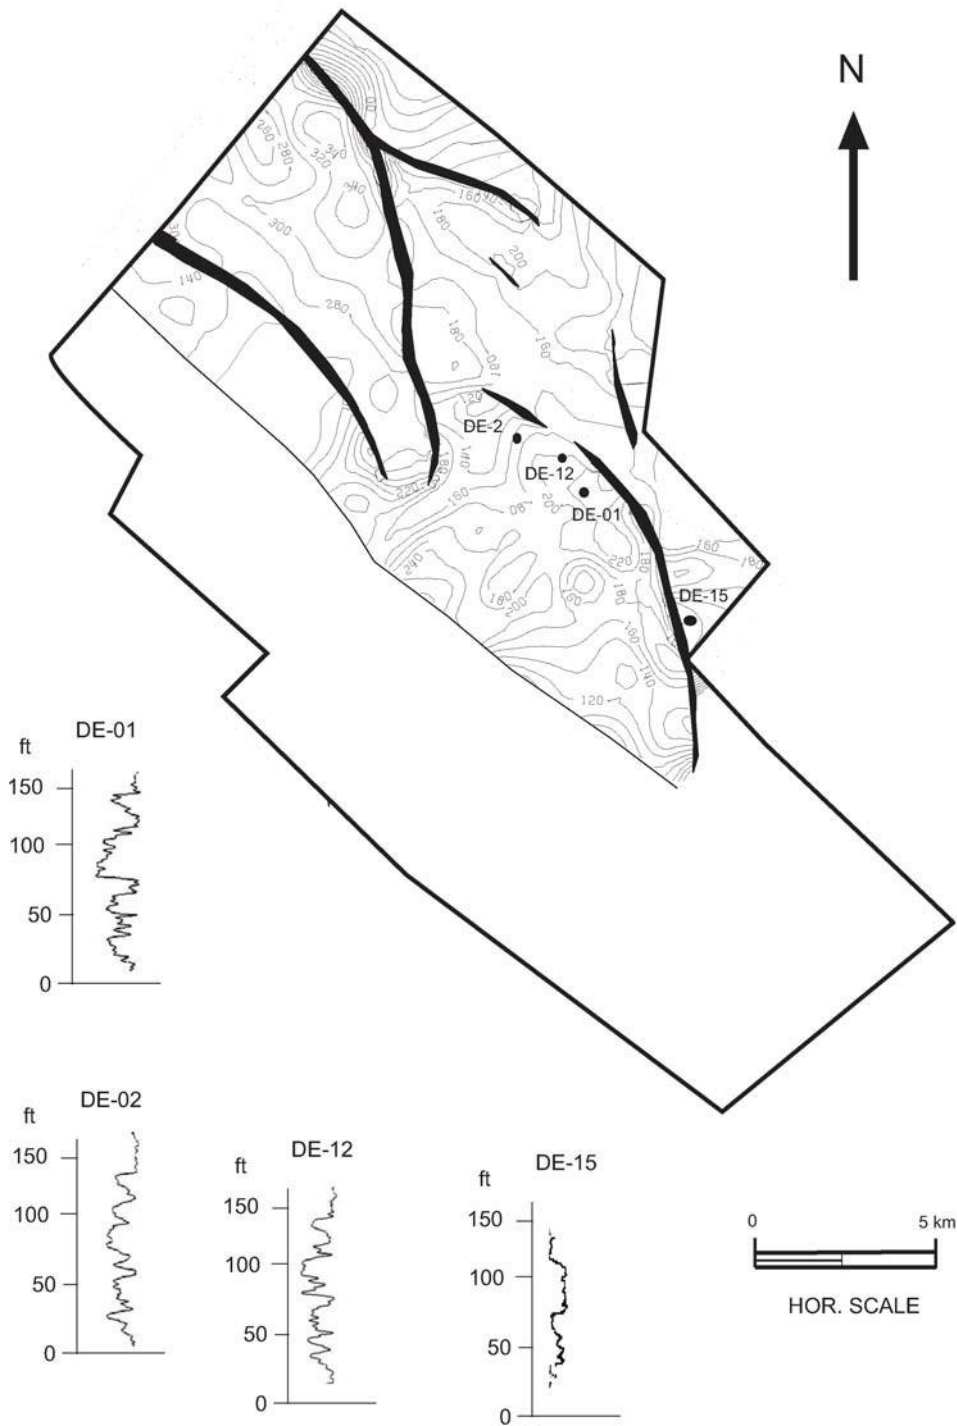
N

00
220
280
320
340
140
160
140
180
300
200
300
140
280
180
180
160
120
DE-2
140
DE-12
180
220
200
DE-01
080
240
160
180
220
180
180
200
160
180
DE-15
160
140
120

DE-01
ft
150
100
50
0

DE-02
ft
150
100
50
0

DE-12
ft
150
100
50
0

DE-15
ft
150
100
50
0

0
5 km
HOR. SCALE